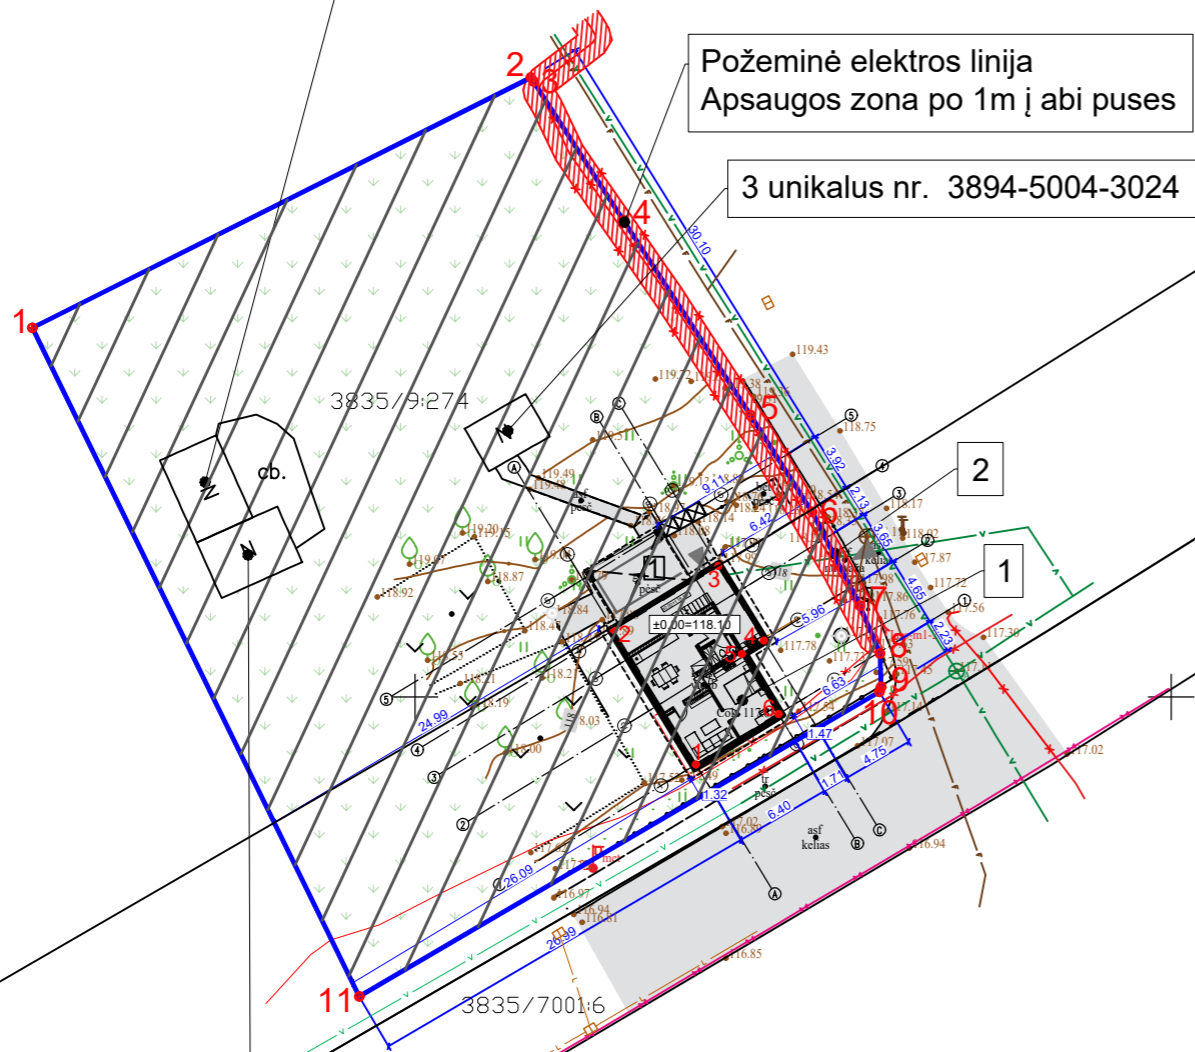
Požeminė elektros linija
Apsaugos zona po 1m į abi puses

3 unikalus nr. 3894-5004-3024

2

1

1
2
4
5
6
7
8
9
10
11

3835/9:274
3835/7001:6

cb.

±0,00=118.10

30.10
3.92
2.13
3.65
4.65
2.23
9.11
6.42
5.96
6.63
1.47
4.75
1.71
6.40
1.32
24.99
26.09
26.99

119.43
118.75
118.17
118.02
117.87
117.72
117.56
117.30
117.02
116.94
116.85
119.49
119.30
118.87
118.92
118.84
118.40
118.00
117.78
117.97

1
2
3
4
5
6
7

A
B
C

asf
kelias
pėsč
tr
pėsč
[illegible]